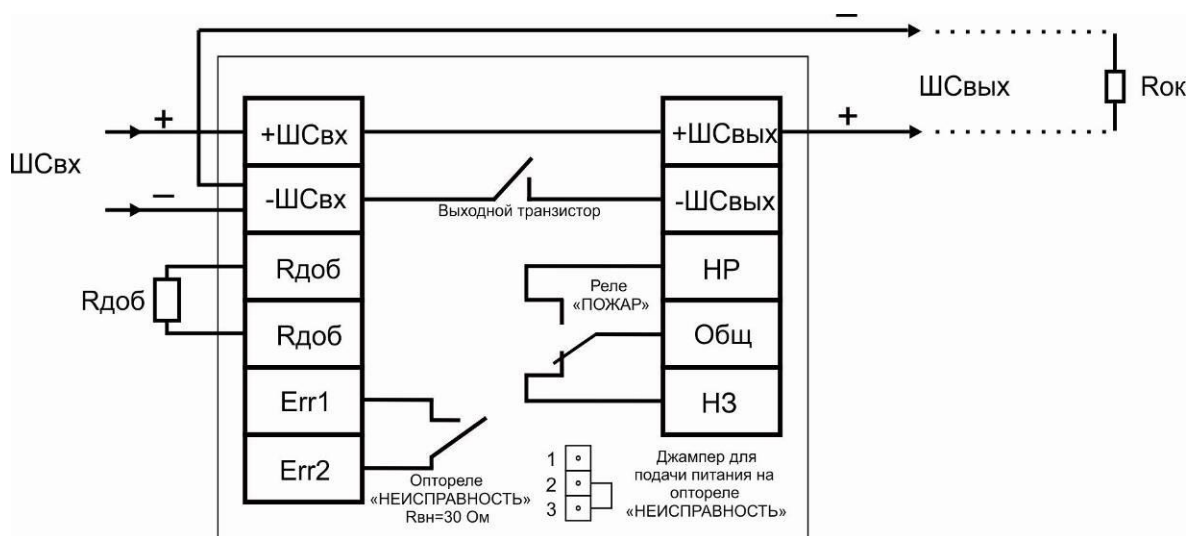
–
ШСвых
Rок
+
+ШСвх
+ШСвых
+
ШСвх
–
-ШСвх
-ШСвых
Выходной транзистор
Rдоб
НР
Rдоб
Реле «ПОЖАР»
Rдоб
Общ
Err1
НЗ
Err2
1
2
3
Джампер для подачи питания на оптореле «НЕИСПРАВНОСТЬ»
Оптореле «НЕИСПРАВНОСТЬ» Rвн=30 Ом